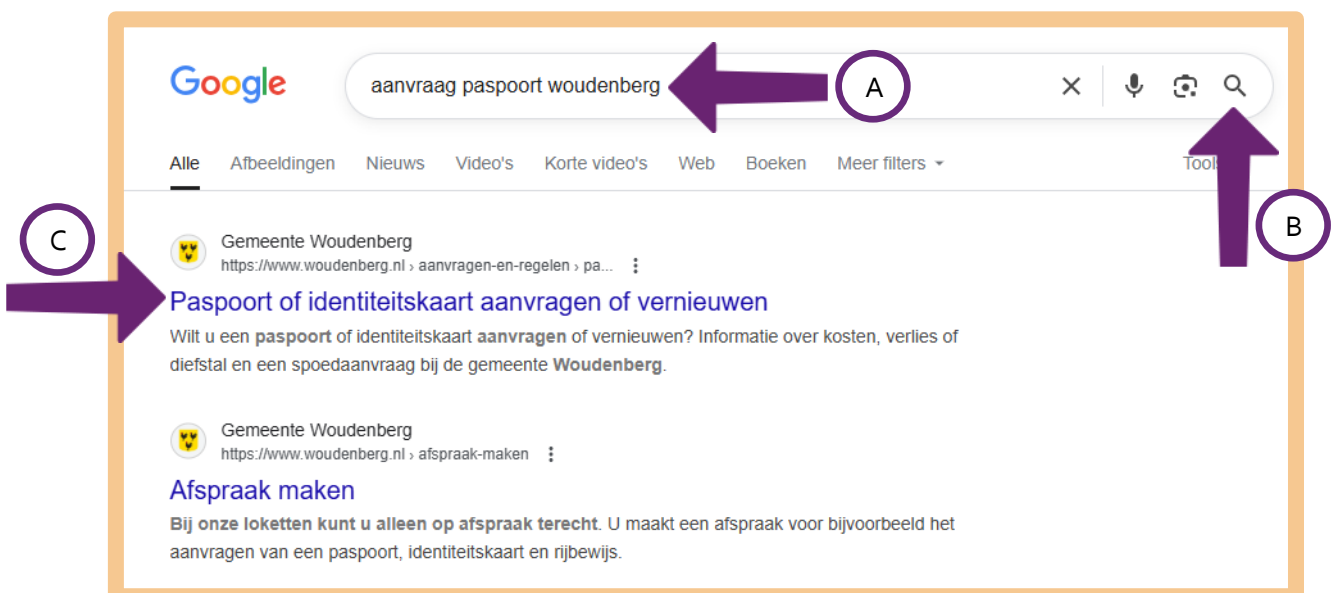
Google

aanvraag paspoort woudenberg

A

Alle Afbeeldingen Nieuws Video's Korte video's Web Boeken Meer filters

Tools

B

C

Gemeente Woudenberg
https://www.woudenberg.nl › aanvragen-en-regelen › pa...

Paspoort of identiteitskaart aanvragen of vernieuwen

Wilt u een paspoort of identiteitskaart aanvragen of vernieuwen? Informatie over kosten, verlies of diefstal en een spoedaanvraag bij de gemeente Woudenberg.

Gemeente Woudenberg
https://www.woudenberg.nl › afspraak-maken

Afspraak maken

Bij onze loketten kunt u alleen op afspraak terecht. U maakt een afspraak voor bijvoorbeeld het aanvragen van een paspoort, identiteitskaart en rijbewijs.